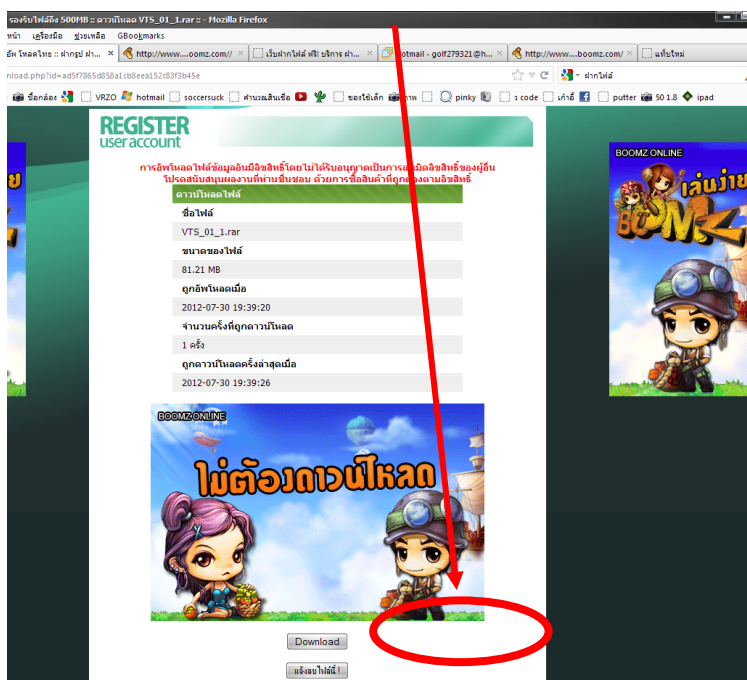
รองรับไฟล์ถึง 500MB :: ดาวน์โหลด VTS_01_1.rar :: - Mozilla Firefox

หน้า เครื่องมือ ช่วยเหลือ GBookmarks

อัพ โหลดไทย :: ฝากรูป ฝา... × http://www....oomz.com// × เว็บฝากไฟล์ ฟรี บริการ ฝา... × hotmail - golf279321@h... × http://www....boomz.com/ × แท็บใหม่

nload.php?id=ad5f7865d858a1cb8eea152c83f3b45e

ฝากไฟล์

ซื้อกล้อง VRZO hotmail soccersuck คำนวณสินเชื่อ ของใช้เด็ก ภาพ pinky ร code เก้าอี้ putter 50 1.8 ipad

REGISTER
user account

การอัพโหลดไฟล์ข้อมูลอันมีลิขสิทธิ์โดยไม่ได้รับอนุญาตเป็นการละเมิดลิขสิทธิ์ของผู้อื่น
โปรดสนับสนุนผลงานที่ท่านชื่นชอบ ด้วยการซื้อสินค้าที่ถูกต้องตามลิขสิทธิ์

ดาวน์โหลดไฟล์

ชื่อไฟล์

VTS_01_1.rar

ขนาดของไฟล์

81.21 MB

ถูกอัพโหลดเมื่อ

2012-07-30 19:39:20

จำนวนครั้งที่ถูกดาวน์โหลด

1 ครั้ง

ถูกดาวน์โหลดครั้งล่าสุดเมื่อ

2012-07-30 19:39:26

BOOMZ ONLINE

ไม่ต้องดาวน์โหลด

BOOMZ ONLINE

เล่นง่าย

Download

แจ้งลบไฟล์นี้ !